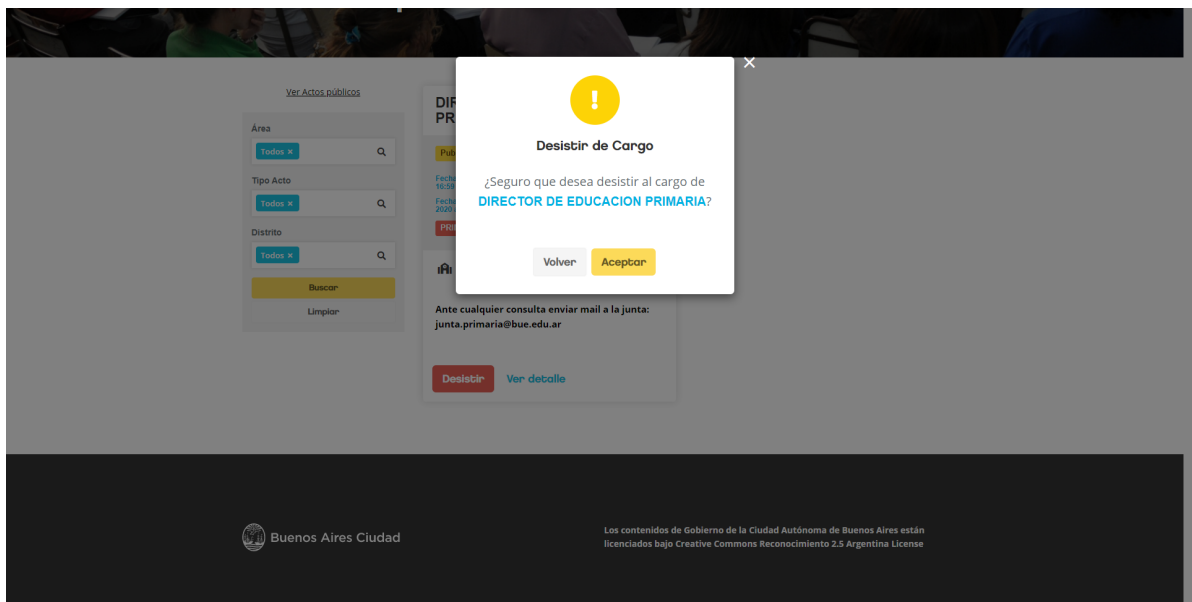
Ver Actos públicos

Área

Todos ×

Tipo Acto

Todos ×

Distrito

Todos ×

Buscar

Limpiar

DIR
PR

Pub

Fech
16:59

Fech
2020

PRI

¡A!

Ante cualquier consulta enviar mail a la junta: junta.primaria@bue.edu.ar

Desistir Ver detalle

!

Desistir de Cargo

¿Seguro que desea desistir al cargo de DIRECTOR DE EDUCACION PRIMARIA?

Volver Aceptar

Buenos Aires Ciudad

Los contenidos de Gobierno de la Ciudad Autónoma de Buenos Aires están licenciados bajo Creative Commons Reconocimiento 2.5 Argentina License